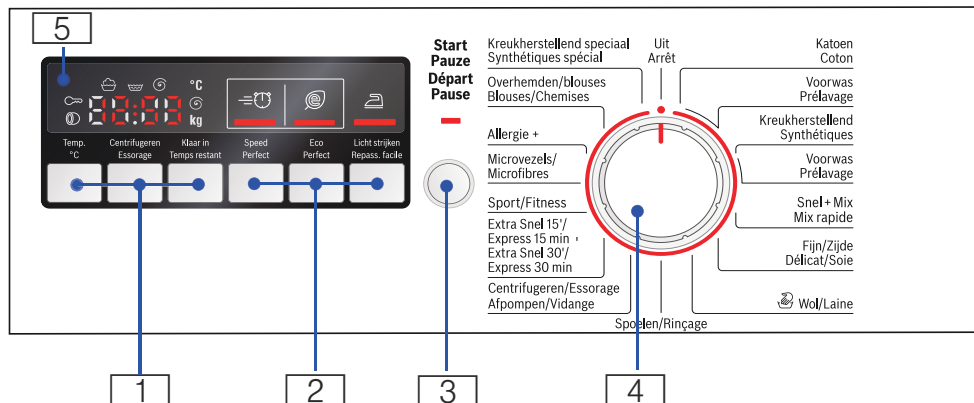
5

°C

kg

Temp. °C

Centrifugeren Essorage

Klaar in Temps restant

Speed Perfect

Eco Perfect

Licht strijken Repass. facile

Start Pauze Départ Pause

Kreukherstellend speciaal Synthétiques spécial

Uit Arrêt

Katoen Coton

Overhemden/blouses Blouses/Chemises

Voorwas Prélavage

Allergie +

Kreukherstellend Synthétiques

Microvezels/ Microfibres

Voorwas Prélavage

Sport/Fitness

Snel + Mix Mix rapide

Extra Snel 15'/ Express 15 min
Extra Snel 30'/ Express 30 min

Fijn/Zijde Délicat/Soie

Centrifugeren/Essorage Afpompen/Vidange

Wol/Laine

Spoelen/Rinçage

1

2

3

4